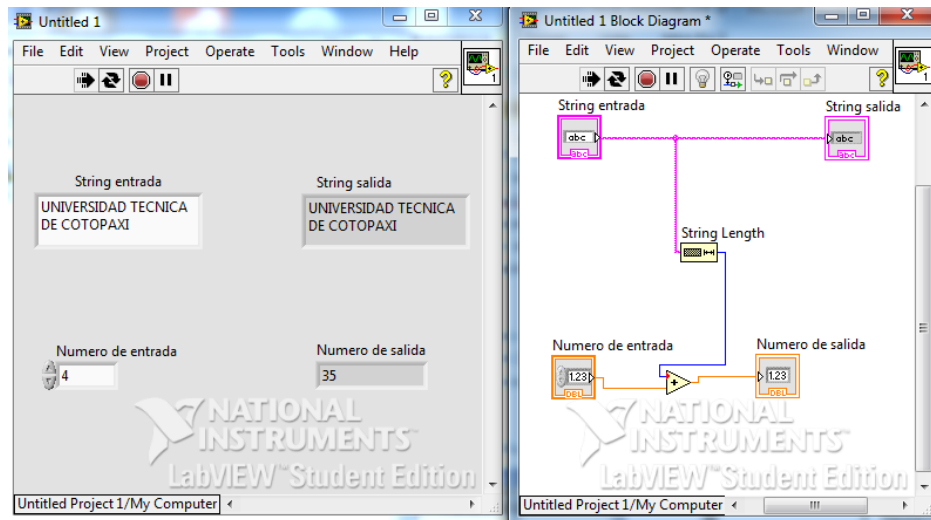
Untitled 1

File Edit View Project Operate Tools Window Help

String entrada
UNIVERSIDAD TECNICA DE COTOPAXI

String salida
UNIVERSIDAD TECNICA DE COTOPAXI

Numero de entrada
4

Numero de salida
35

NATIONAL INSTRUMENTS
LabVIEW Student Edition

Untitled Project 1/My Computer

Untitled 1 Block Diagram *

File Edit View Project Operate Tools Window

String entrada
abc
abc

String salida
abc
abc

String Length

Numero de entrada
1.23
DBL

Numero de salida
1.23
DBL

NATIONAL INSTRUMENTS
LabVIEW Student Edition

Untitled Project 1/My Computer